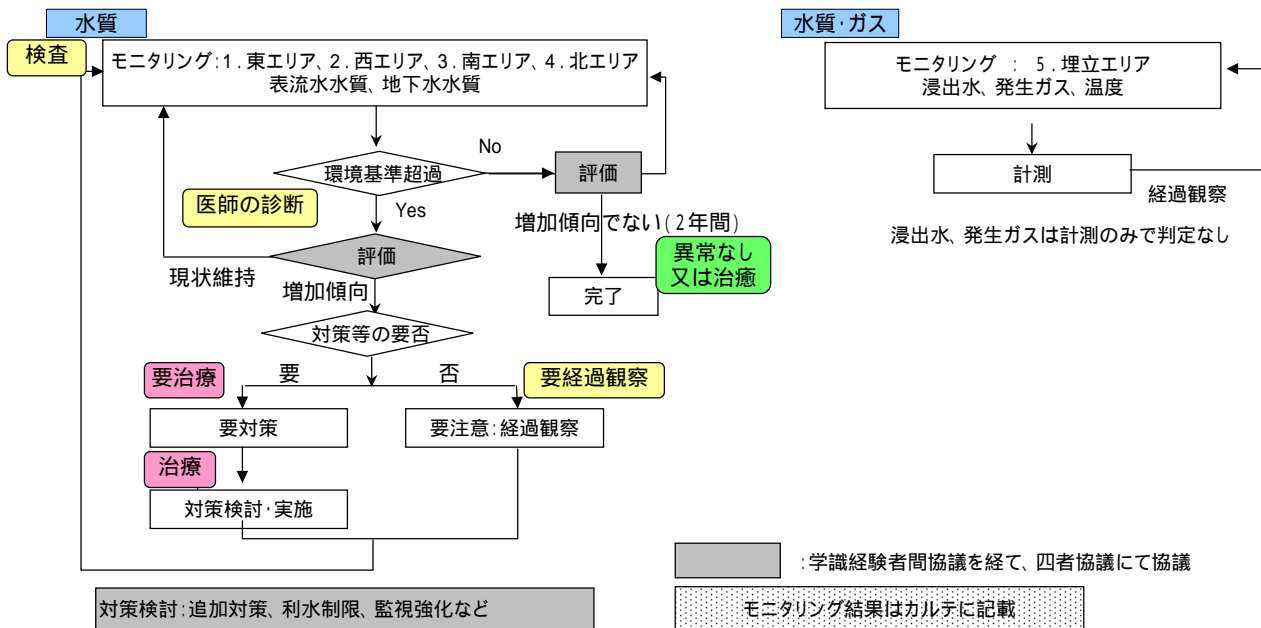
水質

検査

モニタリング:1.東エリア、2.西エリア、3.南エリア、4.北エリア
表流水水質、地下水水質

環境基準超過

No

評価

医師の診断

Yes

増加傾向でない(2年間)

評価

異常なし
又は治癒

現状維持

増加傾向

完了

対策等の要否

要治療

要

否

要経過観察

要対策

要注意:経過観察

治療

対策検討･実施

対策検討:追加対策、利水制限、監視強化など

水質･ガス

モニタリング : 5.埋立エリア
浸出水、発生ガス、温度

計測

経過観察

浸出水、発生ガスは計測のみで判定なし

:学識経験者間協議を経て、四者協議にて協議

モニタリング結果はカルテに記載